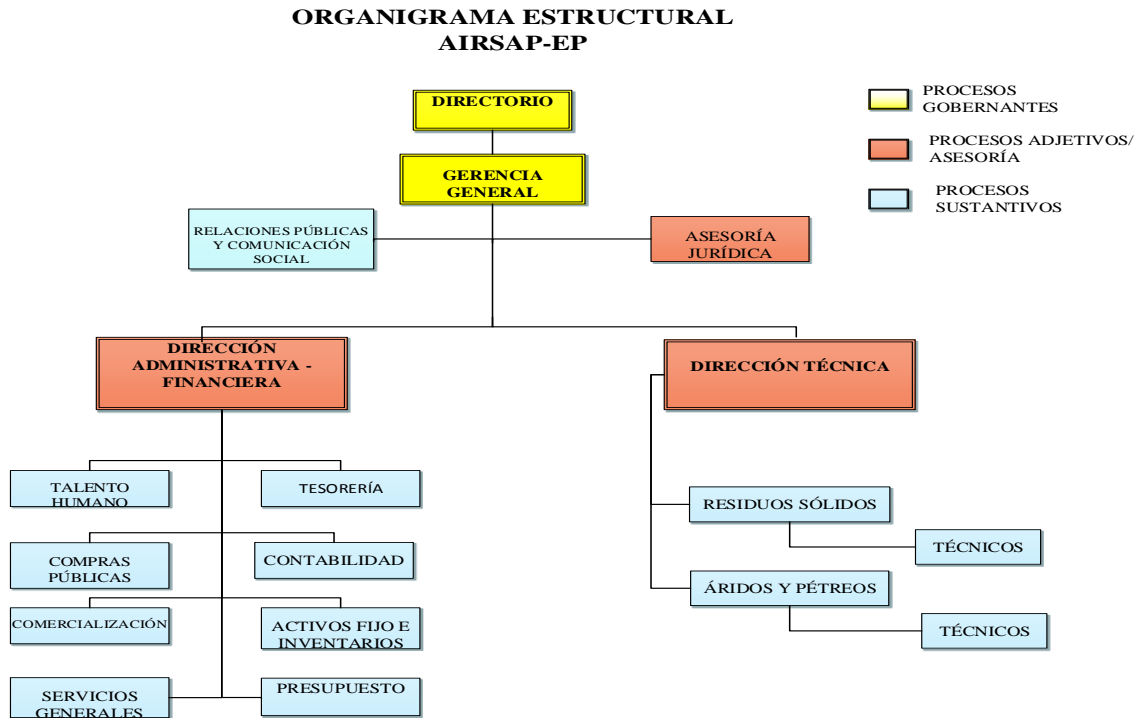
ORGANIGRAMA ESTRUCTURAL
AIRSAP-EP

PROCESOS GOBERNANTES

PROCESOS ADJETIVOS/ ASESORÍA

PROCESOS SUSTANTIVOS

DIRECTORIO

GERENCIA GENERAL

RELACIONES PÚBLICAS Y COMUNICACIÓN SOCIAL

ASESORÍA JURÍDICA

DIRECCIÓN ADMINISTRATIVA - FINANCIERA

DIRECCIÓN TÉCNICA

TALENTO HUMANO

TESORERÍA

COMPRAS PÚBLICAS

CONTABILIDAD

COMERCIALIZACIÓN

ACTIVOS FIJO E INVENTARIOS

SERVICIOS GENERALES

PRESUPUESTO

RESIDUOS SÓLIDOS

TÉCNICOS

ÁRIDOS Y PÉTREOS

TÉCNICOS